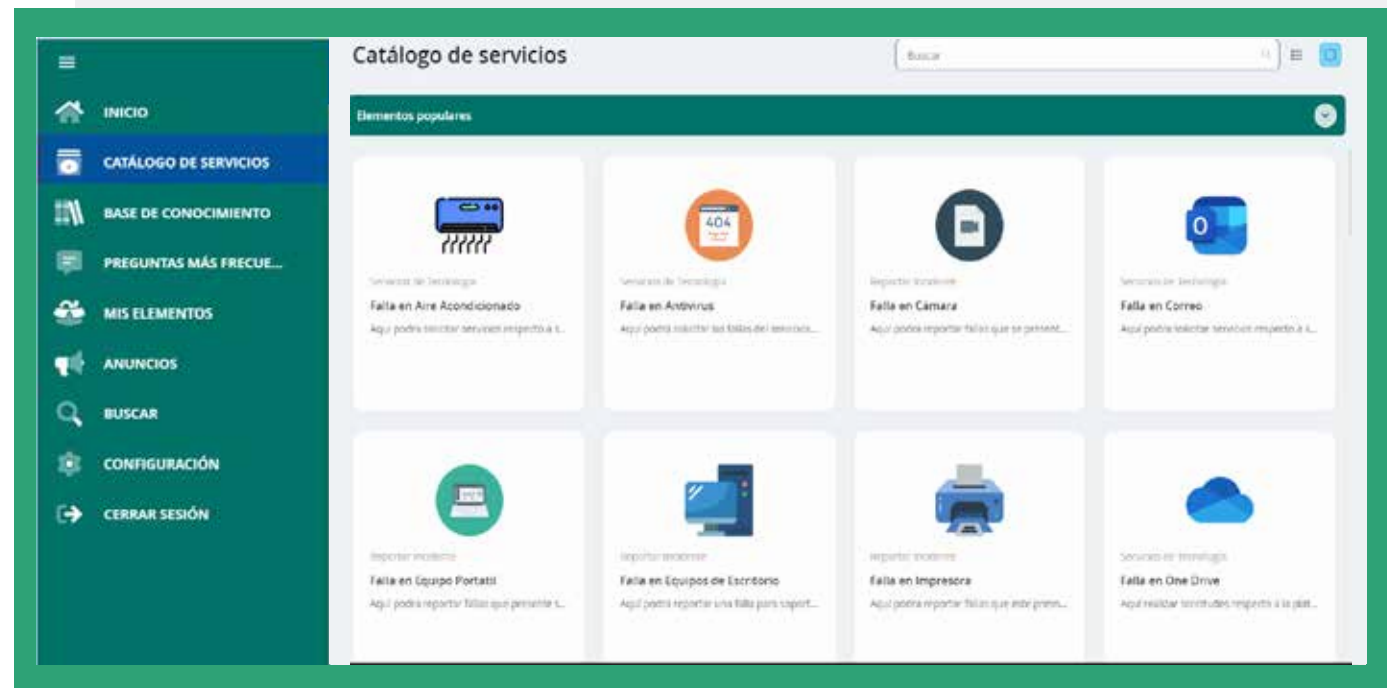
INICIO
CATÁLOGO DE SERVICIOS
BASE DE CONOCIMIENTO
PREGUNTAS MÁS FRECUE...
MIS ELEMENTOS
ANUNCIOS
BUSCAR
CONFIGURACIÓN
CERRAR SESIÓN

Catálogo de servicios

Buscar

Elementos populares

Servicios de Tecnología
Falla en Aire Acondicionado
Aquí podrá solicitar servicios respecto a t...

404
Servicios de Tecnología
Falla en Antivirus
Aquí podrá solicitar las fallas del antivirus...

Reportar Incidente
Falla en Cámara
Aquí podrá reportar fallas que se present...

Servicios de Tecnología
Falla en Correo
Aquí podrá solicitar servicios respecto a t...

Reportar Incidente
Falla en Equipo Portatil
Aquí podrá reportar fallas que presente s...

Reportar Incidente
Falla en Equipos de Escritorio
Aquí podrá reportar una falla para soport...

Reportar Incidente
Falla en Impresora
Aquí podrá reportar fallas que este prese...

Servicios de Tecnología
Falla en One Drive
Aquí realizar solicitudes respecto a la plat...